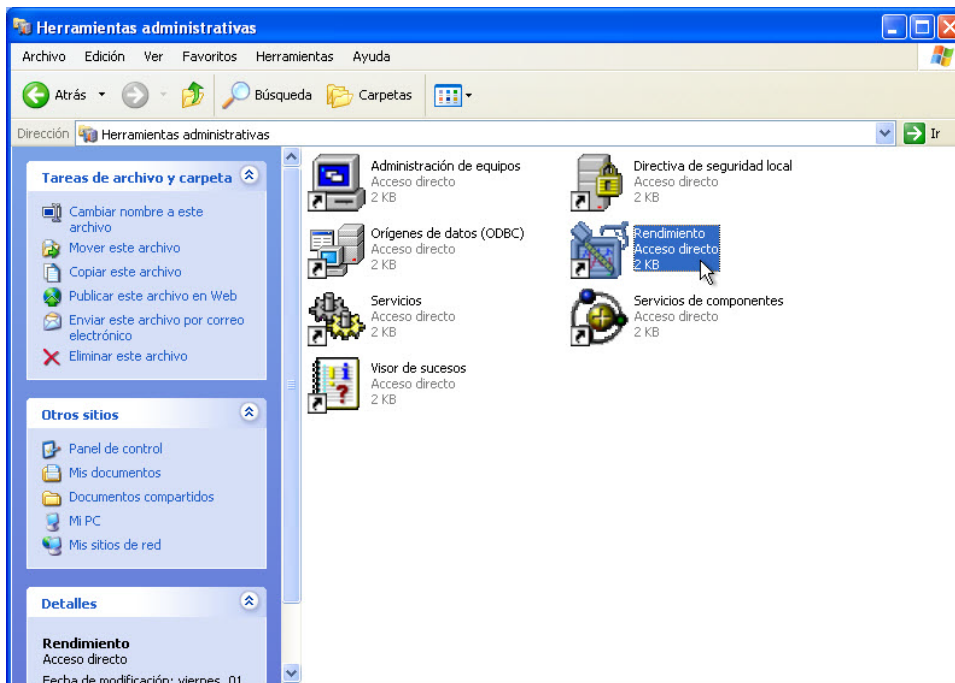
Herramientas administrativas

Archivo Edición Ver Favoritos Herramientas Ayuda

Atrás Búsqueda Carpetas

Dirección Herramientas administrativas Ir

Tareas de archivo y carpeta

Cambiar nombre a este archivo
Mover este archivo
Copiar este archivo
Publicar este archivo en Web
Enviar este archivo por correo electrónico
Eliminar este archivo

Otros sitios

Panel de control
Mis documentos
Documentos compartidos
Mi PC
Mis sitios de red

Detalles

Rendimiento
Acceso directo
Fecha de modificación: viernes, 01

Administración de equipos
Acceso directo
2 KB

Directiva de seguridad local
Acceso directo
2 KB

Orígenes de datos (ODBC)
Acceso directo
2 KB

Rendimiento
Acceso directo
2 KB

Servicios
Acceso directo
2 KB

Servicios de componentes
Acceso directo
2 KB

Visor de sucesos
Acceso directo
2 KB